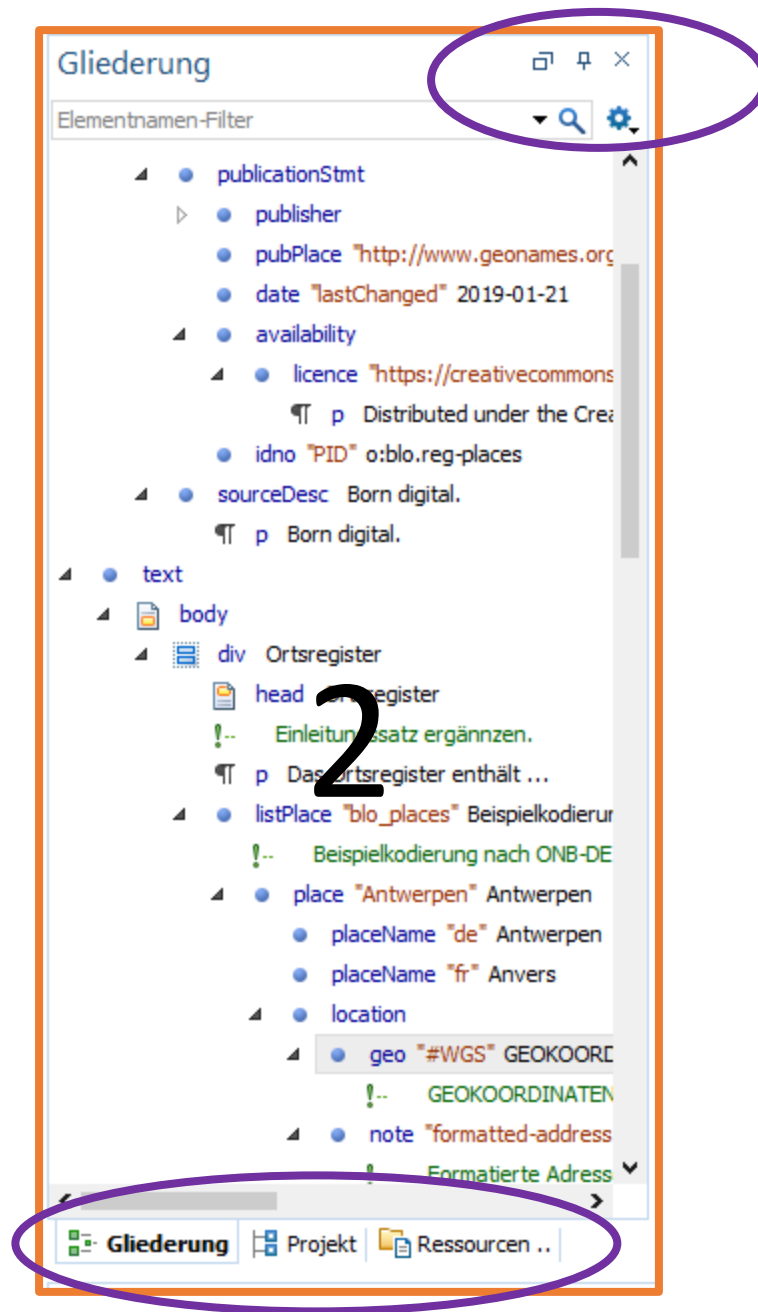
Gliederung

Elementnamen-Filter

publicationStmt
publisher
pubPlace "http://www.geonames.org
date "lastChanged" 2019-01-21
availability
licence "https://creativecommons
¶ p Distributed under the Crea
idno "PID" o:blo.reg-places
sourceDesc Born digital.
¶ p Born digital.
text
body
div Ortsregister
head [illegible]egister
!-- Einleitun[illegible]satz ergännzen.
¶ p Das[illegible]rtsregister enthält ...
listPlace "blo_places" Beispielkodierur
!-- Beispielkodierung nach ONB-DE
place "Antwerpen" Antwerpen
placeName "de" Antwerpen
placeName "fr" Anvers
location
geo "#WGS" GEOKOORD
!-- GEOKOORDINATEN
note "formatted-address
!-- Formatierte Adress

2

Gliederung Projekt Ressourcen ..